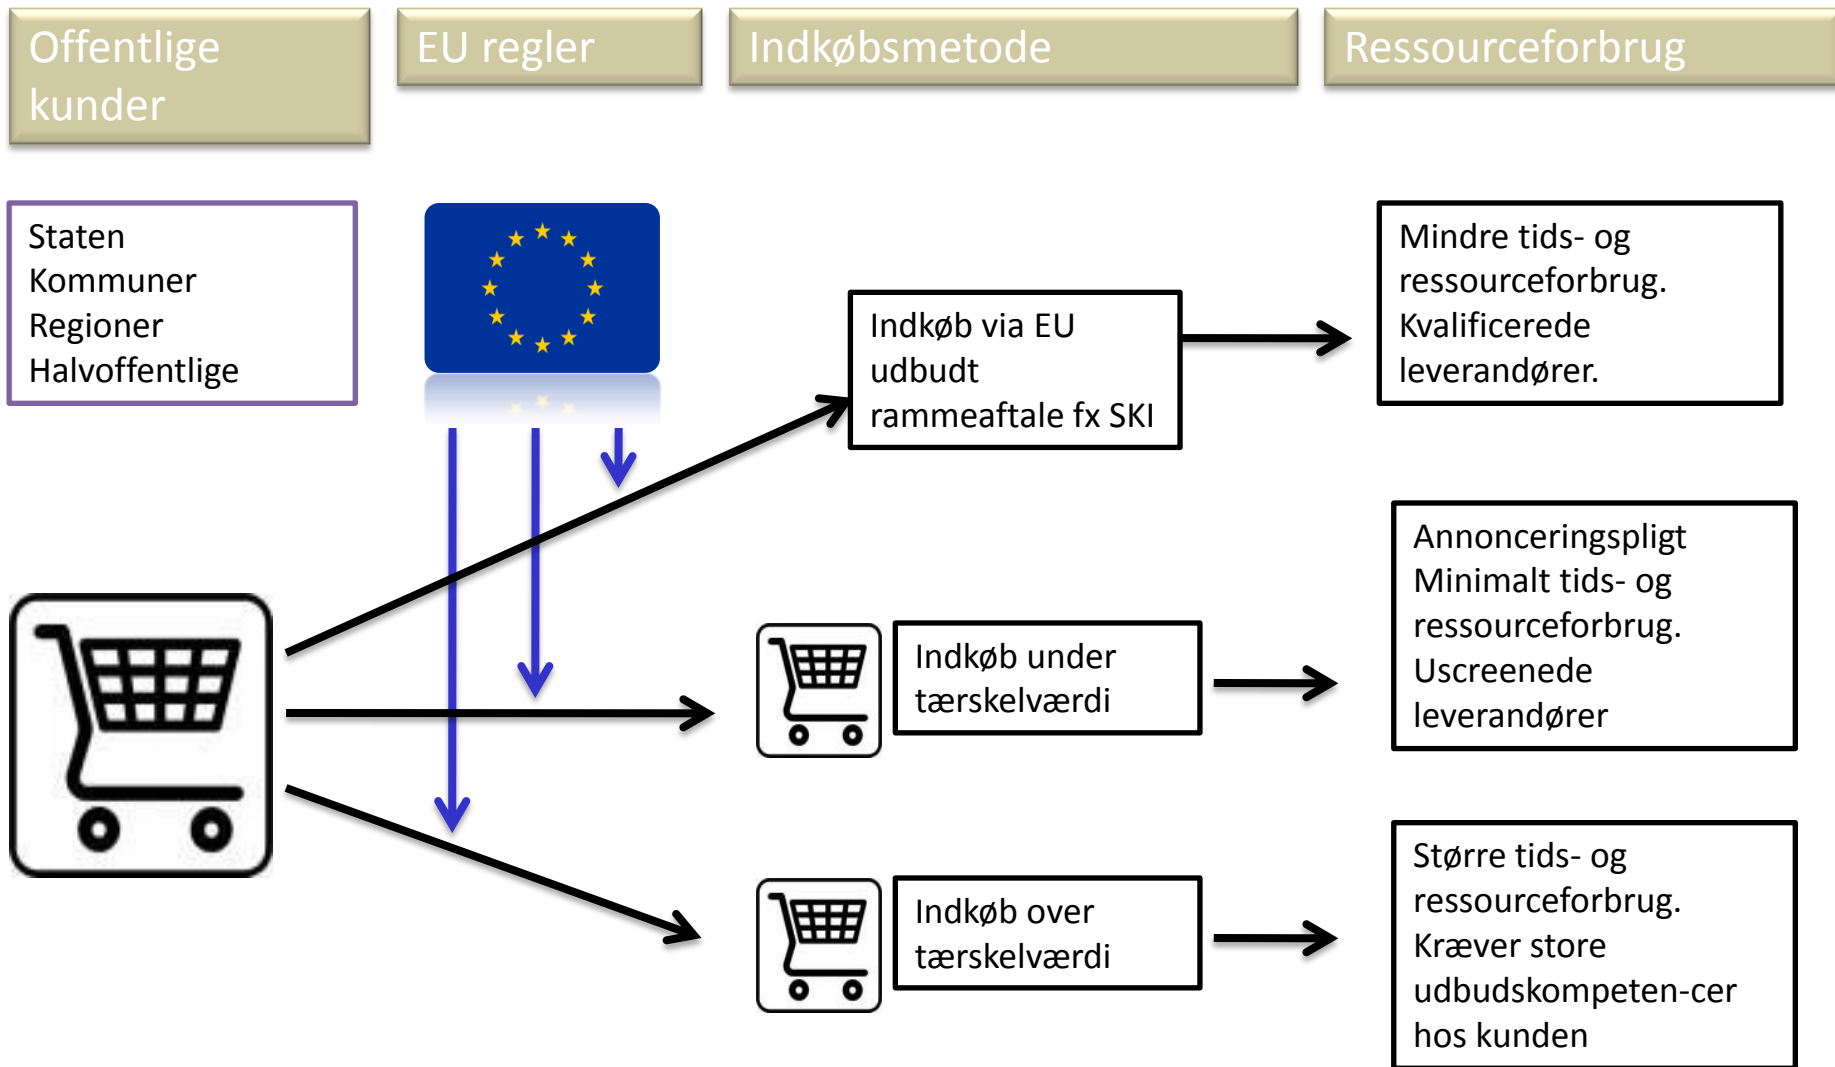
Offentlige kunder

EU regler

Indkøbsmetode

Ressourceforbrug

Staten
Kommuner
Regioner
Halvoffentlige

Indkøb via EU udbudt rammeaftale fx SKI

Mindre tids- og ressourceforbrug. Kvalificerede leverandører.

Indkøb under tærskelværdi

Annonceringspligt
Minimalt tids- og ressourceforbrug. Uscreenede leverandører

Indkøb over tærskelværdi

Større tids- og ressourceforbrug. Kræver store udbudskompeten-cer hos kunden